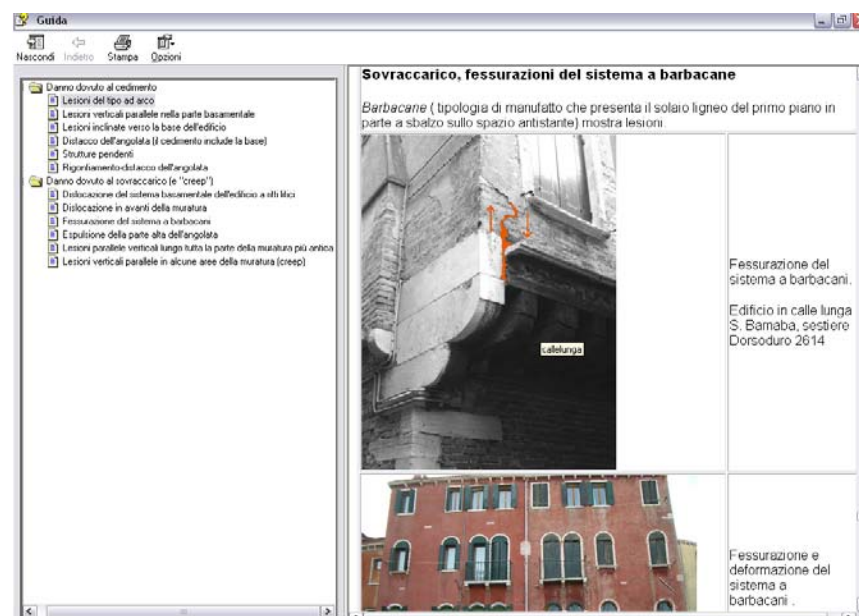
Guida

Nascondi Indietro Stampa Opzioni

Danno dovuto al cedimento
Lesioni del tipo ad arco
Lesioni verticali parallele nella parte basamentale
Lesioni inclinate verso la base dell'edificio
Distacco dell'angolata (il cedimento include la base)
Strutture pendenti
Rigonfiamento-distacco dell'angolata
Danno dovuto al sovraccarico (e "creep")
Dislocazione del sistema basamentale dell'edificio a siti lilici
Dislocazione in avanti della muratura
Fessurazione del sistema a barbacani
Espulsione della parte alta dell'angolata
Lesioni parallele verticali lungo tutta la parte della muratura più antica
Lesioni verticali parallele in alcune aree della muratura (creep)

Sovraccarico, fessurazioni del sistema a barbacane

Barbacane ( tipologia di manufatto che presenta il solaio ligneo del primo piano in parte a sbalzo sullo spazio antistante) mostra lesioni

| | |
|---|---|
| callelunga | Fessurazione del sistema a barbacani. Edificio in calle lunga S. Barnaba, sestiere Dorsoduro 2614 |
| | Fessurazione e deformazione del sistema a barbacani . |